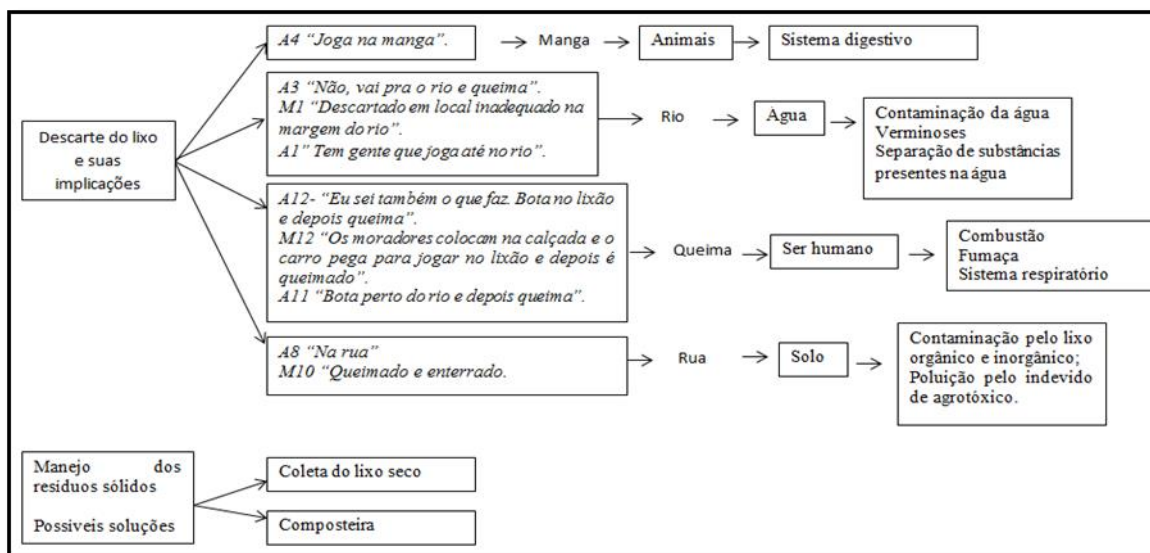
Descarte do lixo e suas implicações

A4 "Joga na manga".

Manga

Animais

Sistema digestivo

A3 "Não, vai pra o rio e queima".
M1 "Descartado em local inadequado na margem do rio".
A1" Tem gente que joga até no rio".

Rio

Agua

Contaminação da água
Verminoses
Separação de substâncias presentes na água

A12- "Eu sei também o que faz. Bota no lixão e depois queima".
M12 "Os moradores colocam na calçada e o carro pega para jogar no lixão e depois é queimado".
A11 "Bota perto do rio e depois queima".

Queima

Ser humano

Combustão
Fumaça
Sistema respiratório

A8 "Na rua"
M10 "Queimado e enterrado.

Rua

Solo

Contaminação pelo lixo orgânico e inorgânico;
Poluição pelo indevido de agrotóxico.

Manejo dos resíduos sólidos

Possíveis soluções

Coleta do lixo seco

Composteira